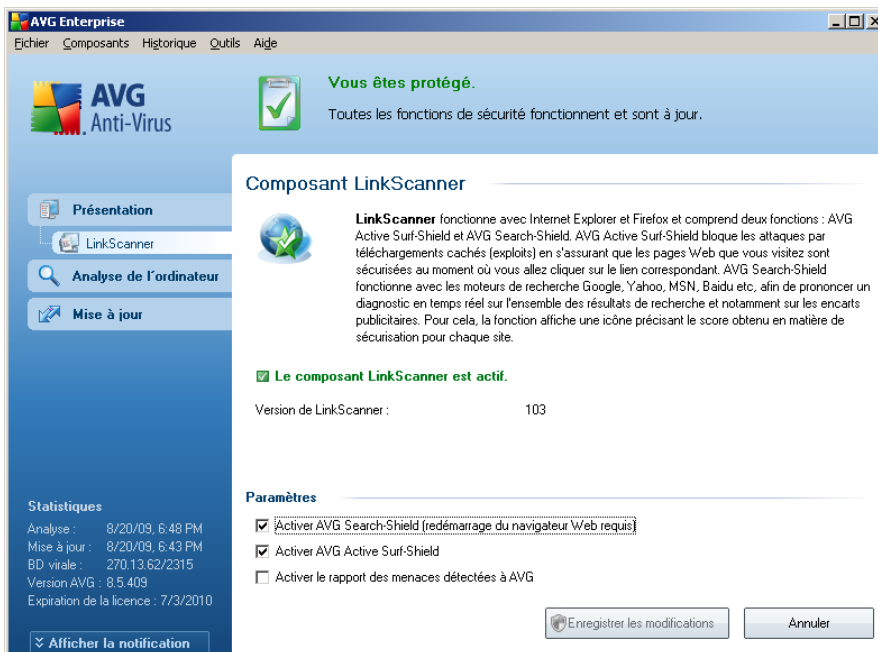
AVG Enterprise

Fichier Composants Historique Outils Aide

AVG Anti-Virus

Vous êtes protégé.

Toutes les fonctions de sécurité fonctionnent et sont à jour.

Présentation

LinkScanner

Analyse de l'ordinateur

Mise à jour

Composant LinkScanner

LinkScanner fonctionne avec Internet Explorer et Firefox et comprend deux fonctions : AVG Active Surf-Shield et AVG Search-Shield. AVG Active Surf-Shield bloque les attaques par téléchargements cachés (exploits) en s'assurant que les pages Web que vous visitez sont sécurisées au moment où vous allez cliquer sur le lien correspondant. AVG Search-Shield fonctionne avec les moteurs de recherche Google, Yahoo, MSN, Baidu etc, afin de prononcer un diagnostic en temps réel sur l'ensemble des résultats de recherche et notamment sur les encarts publicitaires. Pour cela, la fonction affiche une icône précisant le score obtenu en matière de sécurisation pour chaque site.

Le composant LinkScanner est actif.

Version de LinkScanner : 103

Paramètres

Activer AVG Search-Shield (redémarrage du navigateur Web requis)

Activer AVG Active Surf-Shield

Activer le rapport des menaces détectées à AVG

Statistiques
Analyse : 8/20/09, 6:48 PM
Mise à jour : 8/20/09, 6:43 PM
BD virale : 270.13.62/2315
Version AVG : 8.5.409
Expiration de la licence : 7/3/2010

Afficher la notification

Enregistrer les modifications

Annuler